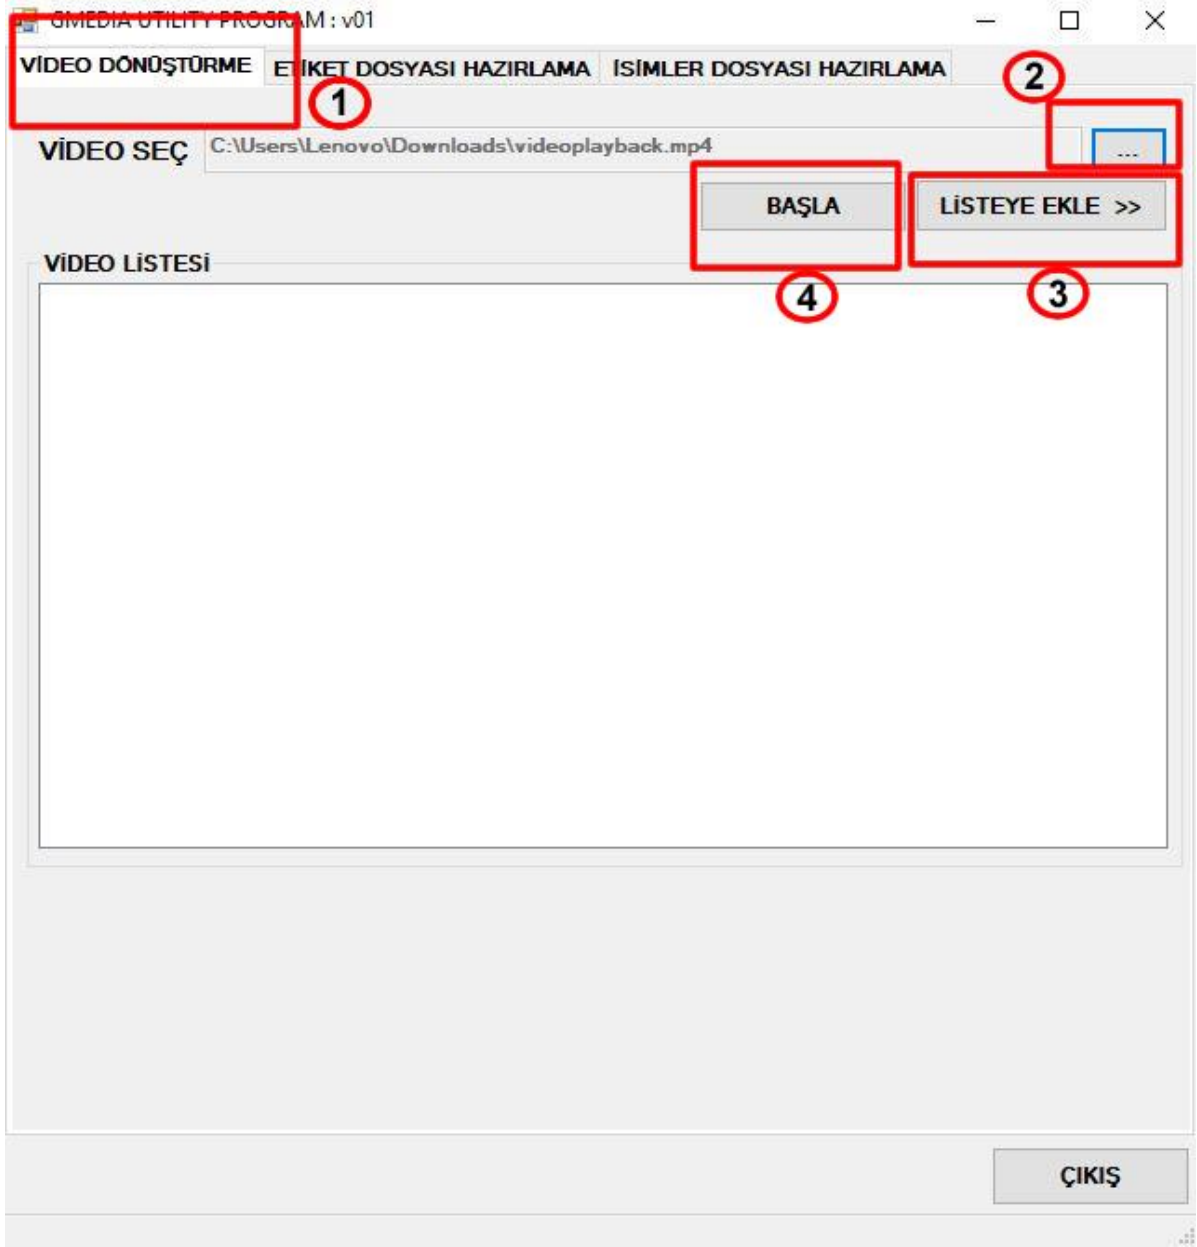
GMEDIA UTILITY PROGRAM : v01

VİDEO DÖNÜŞTÜRME | ETİKET DOSYASI HAZIRLAMA | İSİMLER DOSYASI HAZIRLAMA

1

2

VİDEO SEÇ C:\Users\Lenovo\Downloads\videoplayback.mp4 ...

BAŞLA

LİSTEYE EKLE >>

4

3

VİDEO LİSTESİ

ÇIKIŞ